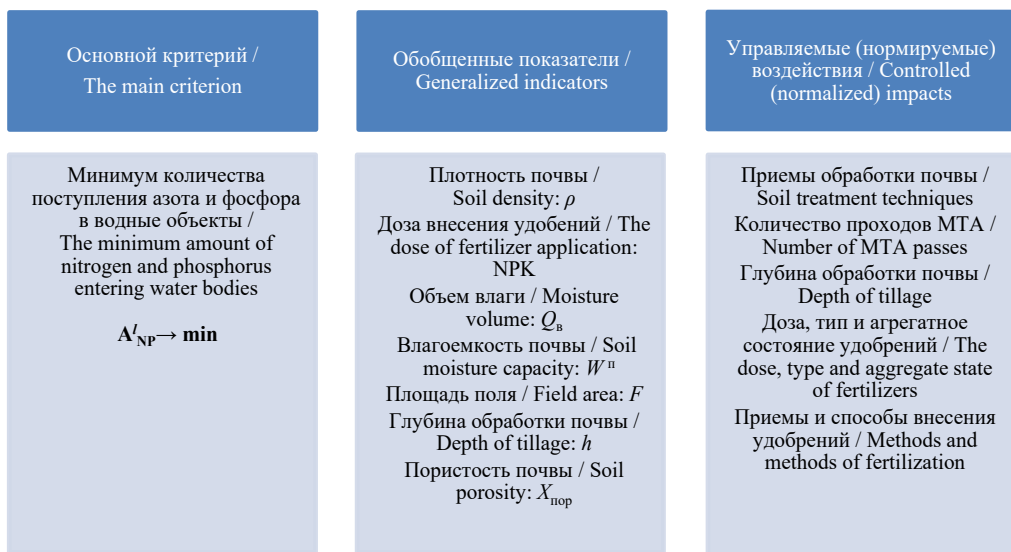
Основной критерий / The main criterion

Обобщенные показатели / Generalized indicators

Управляемые (нормируемые) воздействия / Controlled (normalized) impacts

Минимум количества поступления азота и фосфора в водные объекты / The minimum amount of nitrogen and phosphorus entering water bodies

$\mathbf{A^{I}_{NP} \rightarrow min}$

Плотность почвы / Soil density: $\rho$

Доза внесения удобений / The dose of fertilizer application: NPK

Объем влаги / Moisture volume: $Q_{в}$

Влагоемкость почвы / Soil moisture capacity: $W^{п}$

Площадь поля / Field area: $F$

Глубина обработки почвы / Depth of tillage: $h$

Пористость почвы / Soil porosity: $X_{пор}$

Приемы обработки почвы / Soil treatment techniques

Количество проходов МТА / Number of MTA passes

Глубина обработки почвы / Depth of tillage

Доза, тип и агрегатное состояние удобрений / The dose, type and aggregate state of fertilizers

Приемы и способы внесения удобрений / Methods and methods of fertilization